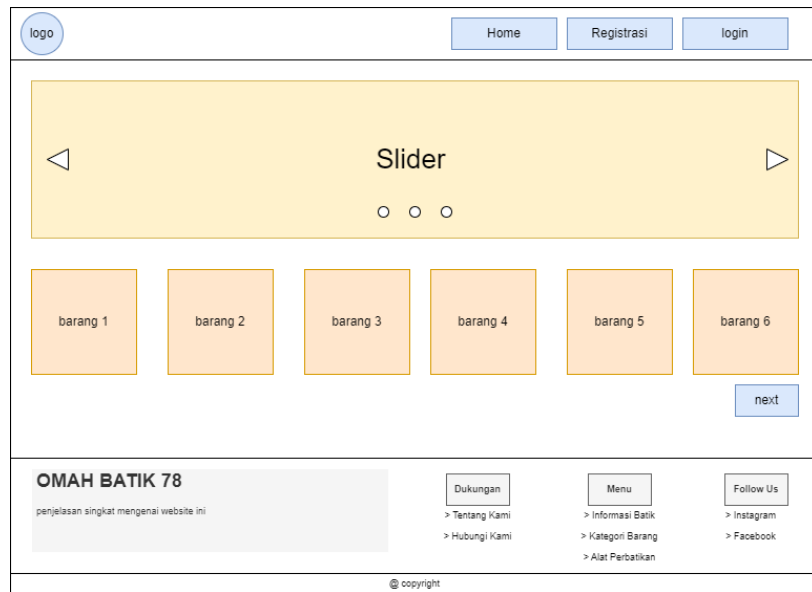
logo

Home | Registrasi | login

◁ Slider ▷

○ ○ ○

barang 1

barang 2

barang 3

barang 4

barang 5

barang 6

next

OMAH BATIK 78

penjelasan singkat mengenai website ini

Dukungan
> Tentang Kami
> Hubungi Kami

Menu
> Informasi Batik
> Kategori Barang
> Alat Perbatikan

Follow Us
> Instagram
> Facebook

@ copyright